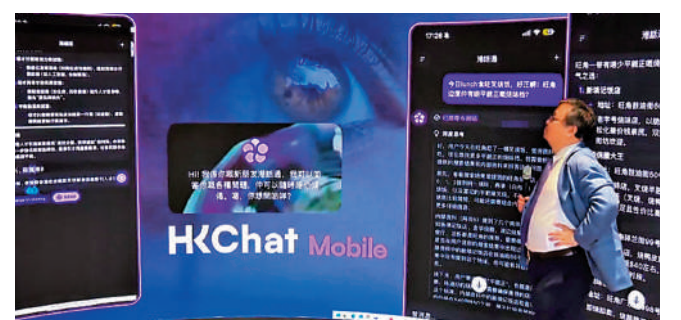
HKChat Mobile

Hi! 我係你嘅新質港話通，我可以幫你處理各種問題，你可以隨時同我傾偈，咁，你想開始咩？

17:26
港話通
今日lunch食咗叉燒飯，好正嘛！旺角邊度仲有啲平靚正嘅茶餐廳？

港話通
旺角一帶有唔少平靚正嘅茶餐廳之選：
1. 豪華記快餐
地址：旺角
2. 
3. 

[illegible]